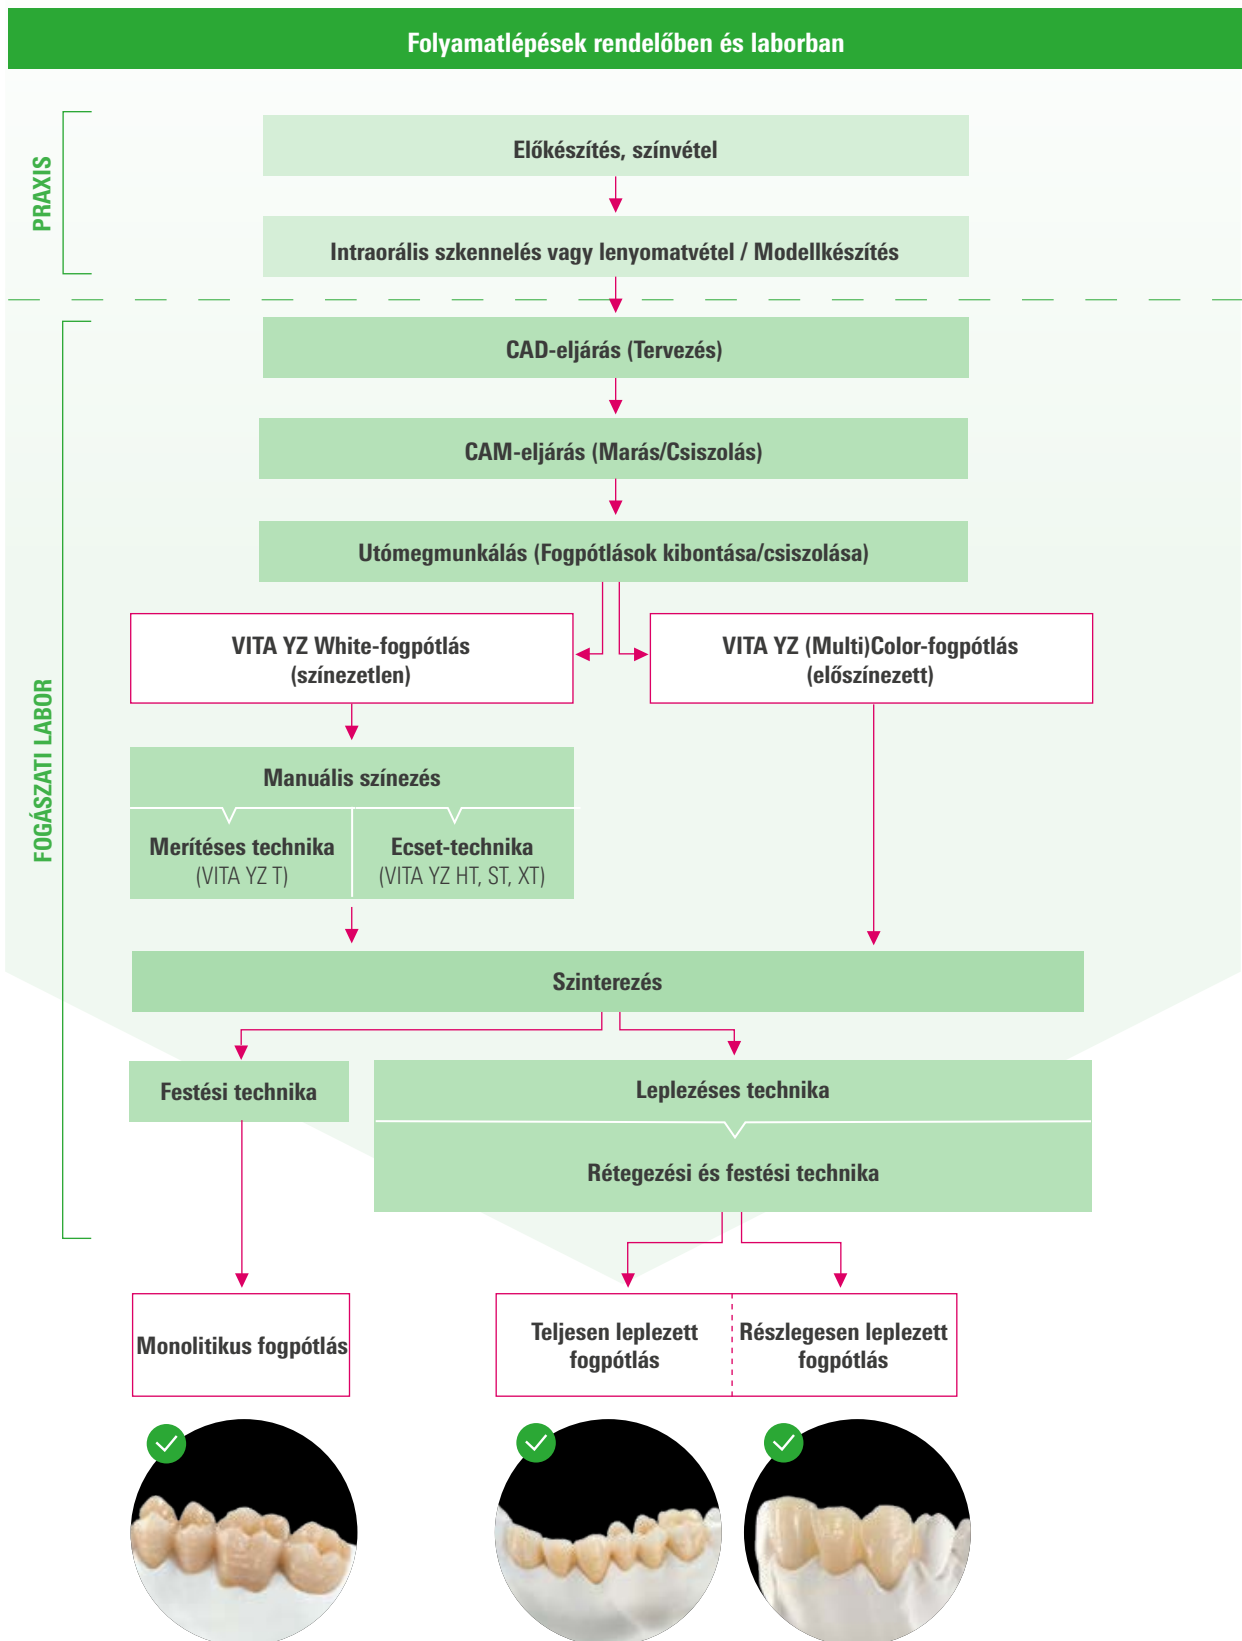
Folyamatlépések rendelőben és laborban

PRAXIS

Előkészítés, színvétel

Intraorális szkennelés vagy lenyomatvétel / Modellkészítés

FOGÁSZATI LABOR

CAD-eljárás (Tervezés)

CAM-eljárás (Marás/Csiszolás)

Utómegmunkálás (Fogpótlások kibontása/csiszolása)

VITA YZ White-fogpótlás (színezetlen)

VITA YZ (Multi)Color-fogpótlás (előszínezett)

Manuális színezés

Merítéses technika (VITA YZ T)

Ecset-technika (VITA YZ HT, ST, XT)

Szinterezés

Festési technika

Leplezéses technika

Rétegezési és festési technika

Monolitikus fogpótlás

Teljesen leplezett fogpótlás

Részlegesen leplezett fogpótlás